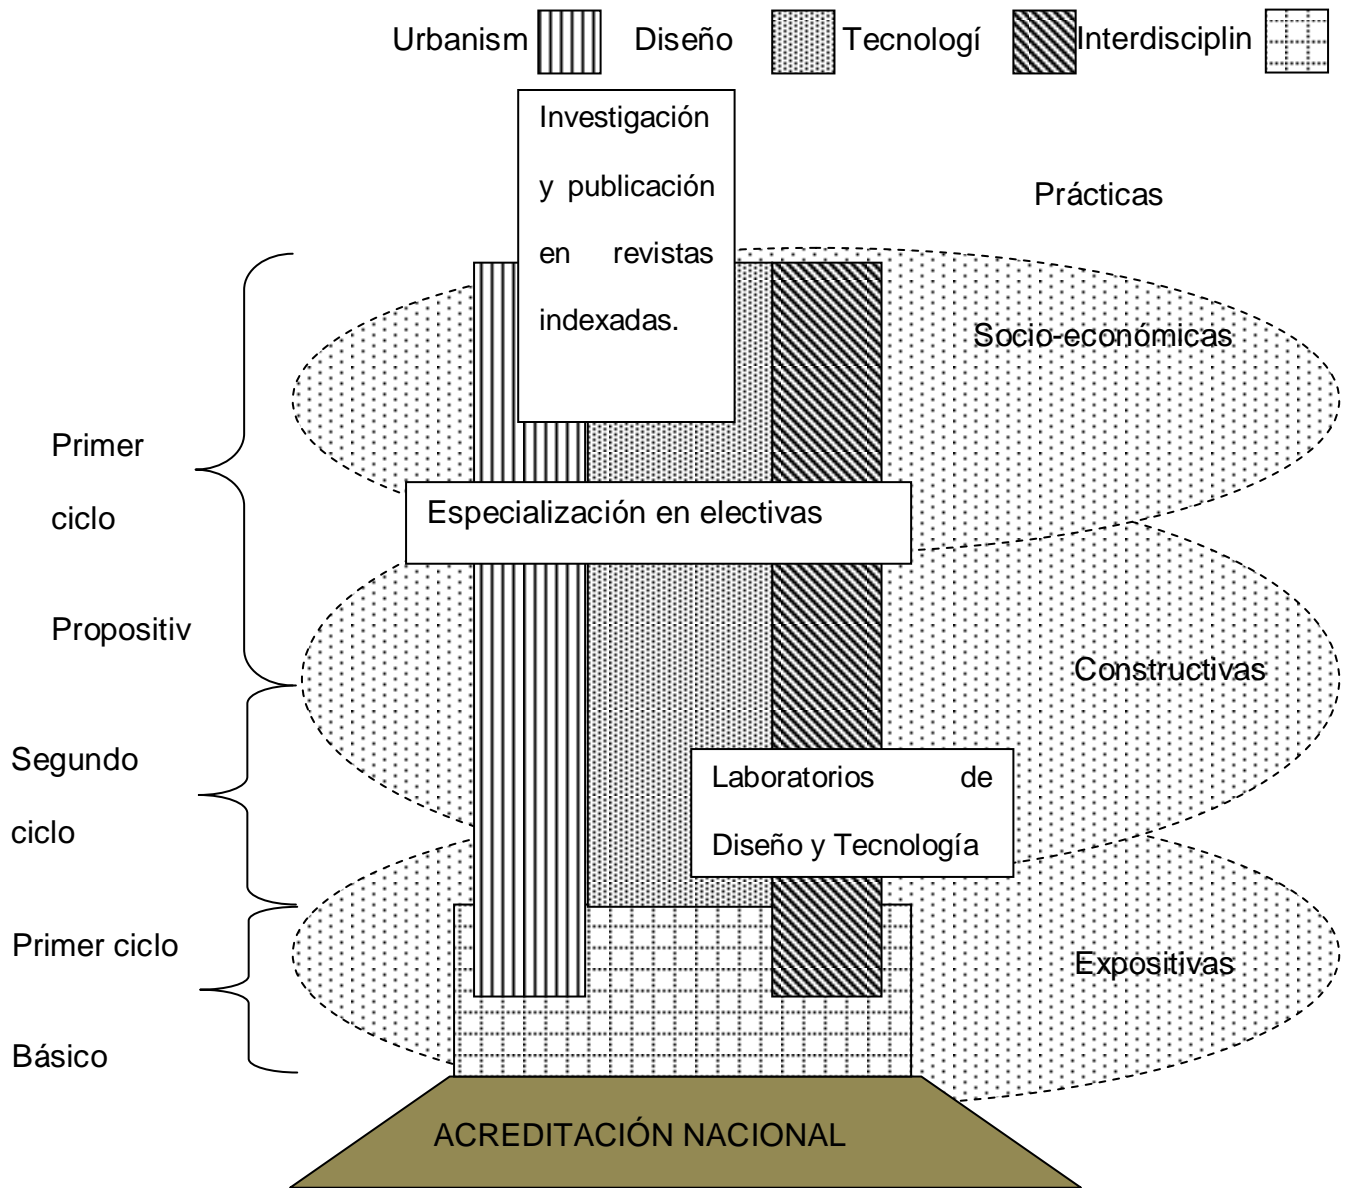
Urbanism Diseño Tecnologí Interdisciplin

Investigación y publicación en revistas indexadas.

Prácticas

Socio-económicas

Primer ciclo

Propositiv

Especialización en electivas

Constructivas

Segundo ciclo

Laboratorios de Diseño y Tecnología

Primer ciclo

Básico

Expositivas

ACREDITACIÓN NACIONAL